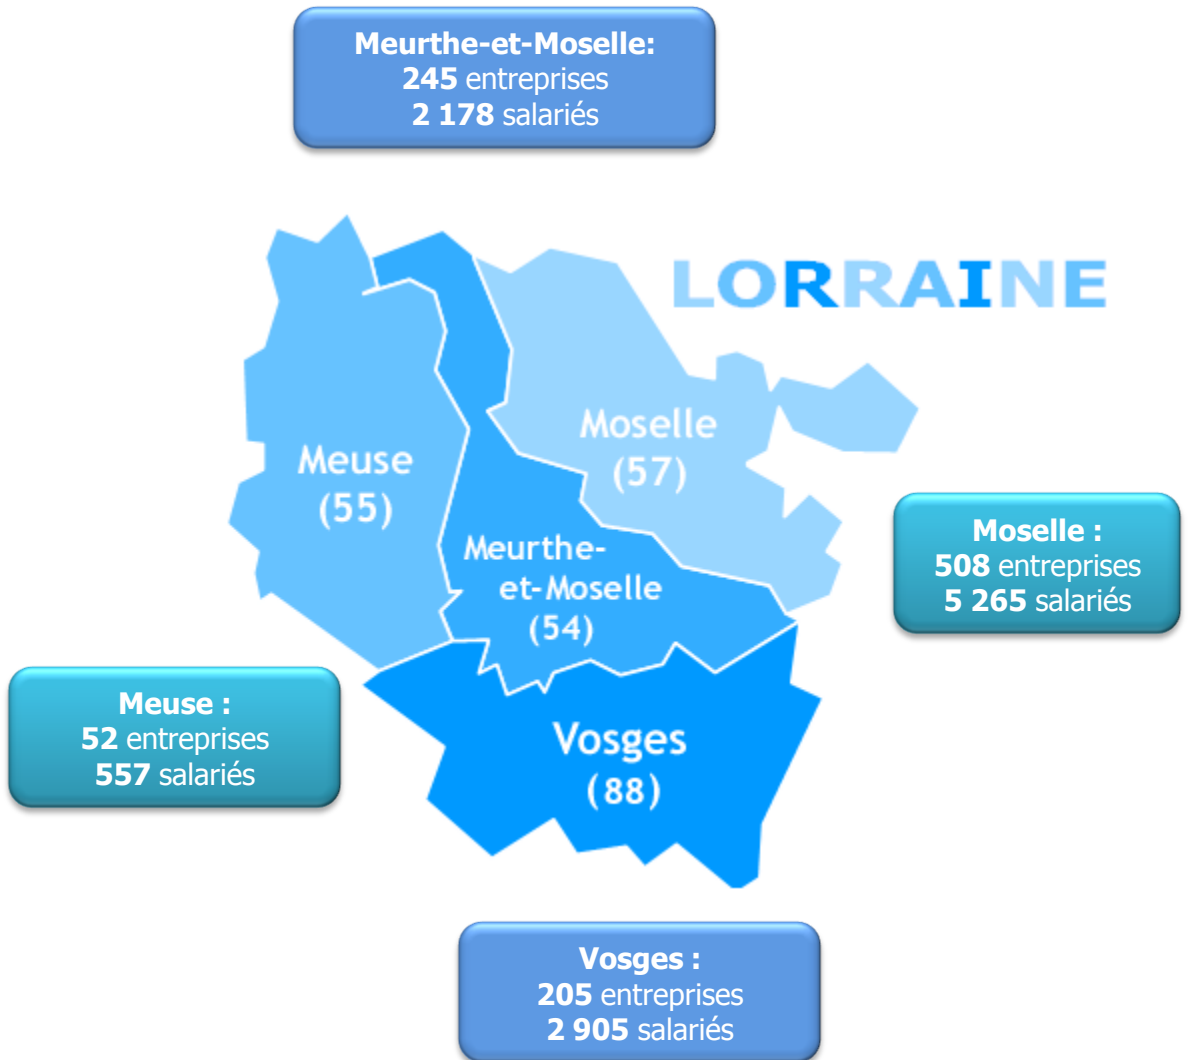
Meurthe-et-Moselle:
245 entreprises
2 178 salariés

LORRAINE

Meuse
(55)

Moselle
(57)

Meurthe-et-Moselle
(54)

Vosges
(88)

Moselle :
508 entreprises
5 265 salariés

Meuse :
52 entreprises
557 salariés

Vosges :
205 entreprises
2 905 salariés